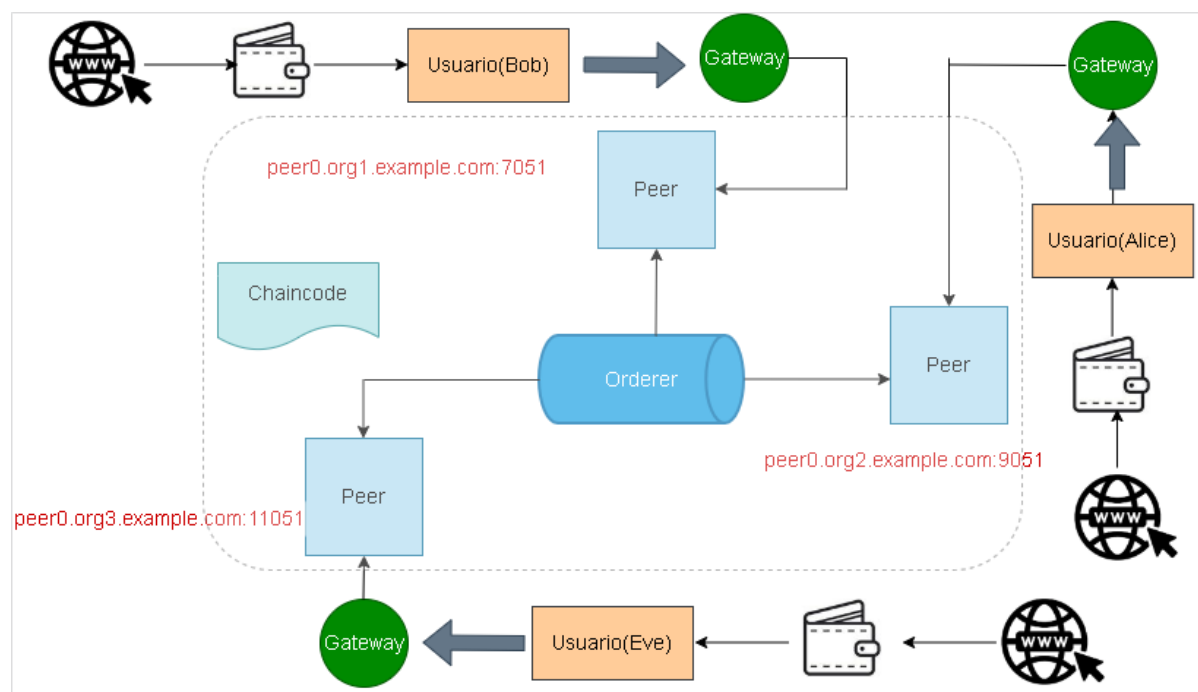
www

Usuario(Bob)

Gateway

Gateway

peer0.org1.example.com:7051

Peer

Usuario(Alice)

Chaincode

Orderer

Peer

www

peer0.org2.example.com:9051

Peer

peer0.org3.example.com:11051

www

Gateway

Usuario(Eve)

www